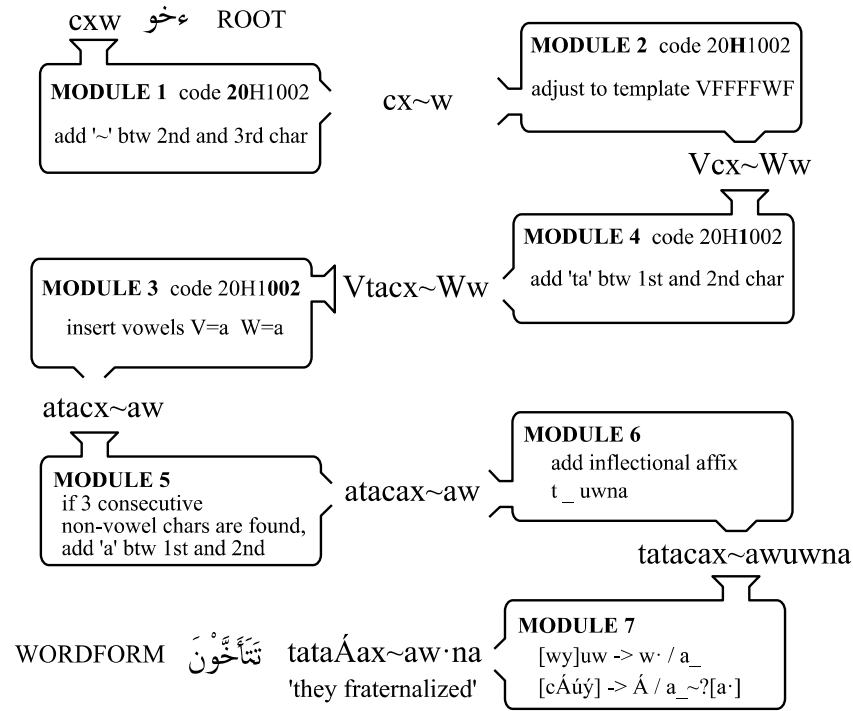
cxw ءخو ROOT

MODULE 1 code 20H1002
add '~' btw 2nd and 3rd char

cx~w

MODULE 2 code 20H1002
adjust to template VFFFFWF

Vcx~Ww

MODULE 4 code 20H1002
add 'ta' btw 1st and 2nd char

Vtacx~Ww

MODULE 3 code 20H1002
insert vowels V=a W=a

atacx~aw

MODULE 5
if 3 consecutive non-vowel chars are found, add 'a' btw 1st and 2nd

atacax~aw

MODULE 6
add inflectional affix
t _ uwna

tatacax~awuwna

MODULE 7
[wy]uw -> w· / a_
[cÁúý] -> Á / a_~?[a·]

WORDFORM تَتَآخَّوْنَ tataÁax~aw·na
'they fraternalized'